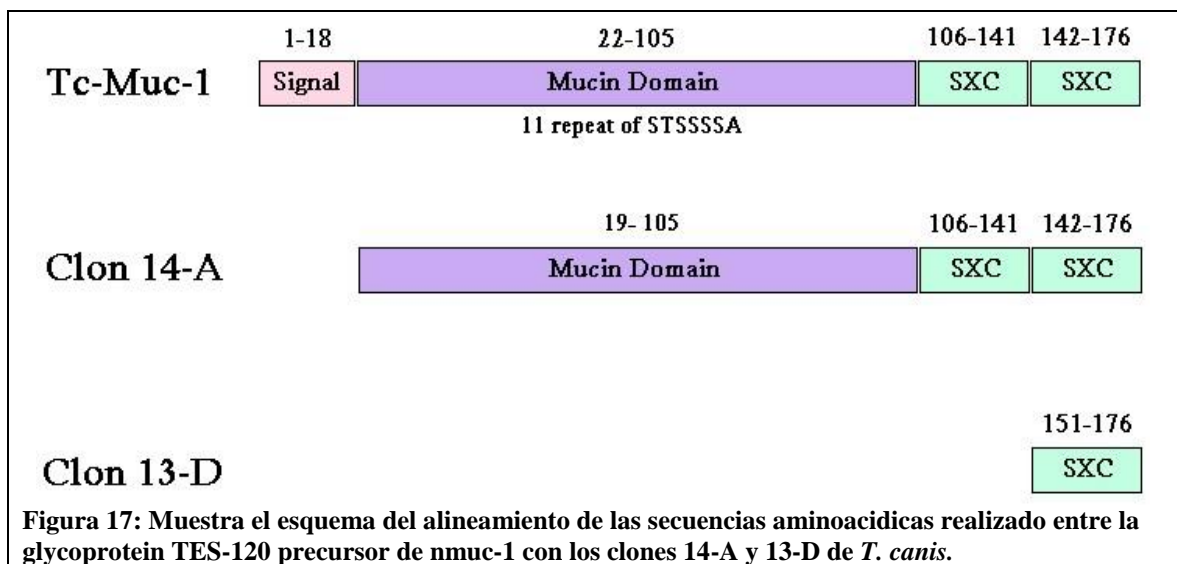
1-18 22-105 106-141 142-176

Tc-Muc-1 Signal Mucin Domain SXC SXC

11 repeat of STSSSSA

19- 105 106-141 142-176

Clon 14-A Mucin Domain SXC SXC

151-176

Clon 13-D SXC

Figura 17: Muestra el esquema del alineamiento de las secuencias aminoacidicas realizado entre la glycoprotein TES-120 precursor de nmuc-1 con los clones 14-A y 13-D de *T. canis*.